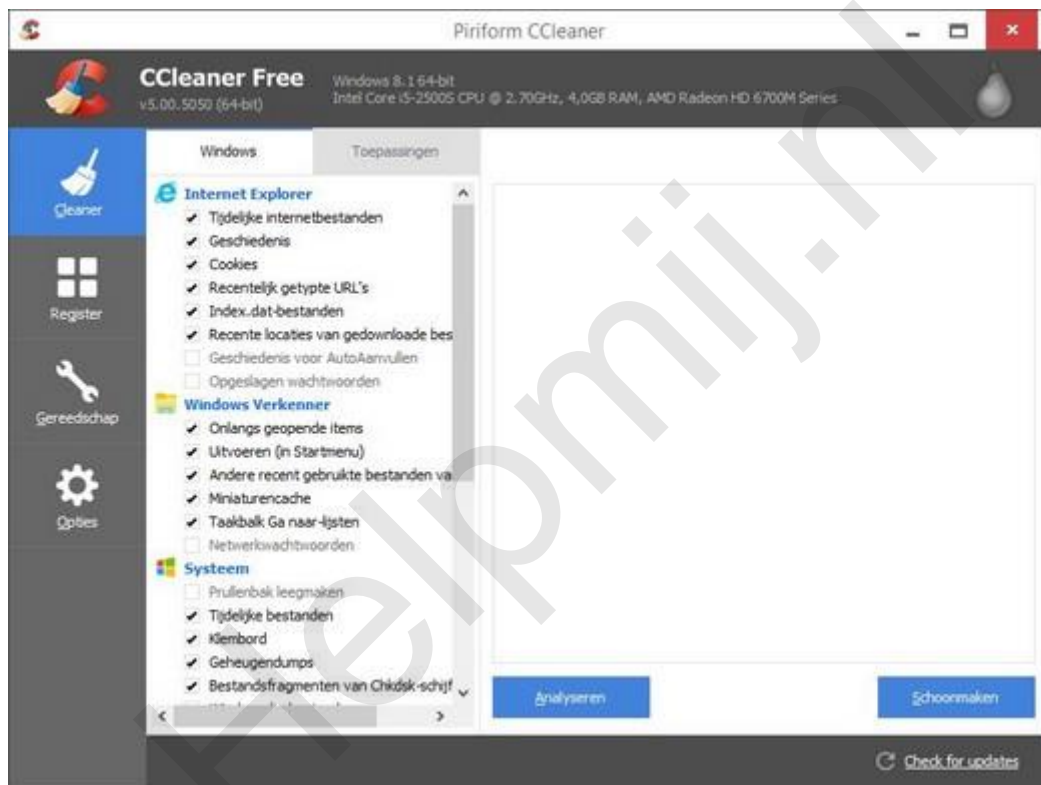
Piriform CCleaner

CCleaner Free
v5.00.5050 (64-bit)
Windows 8.1 64-bit
Intel Core i5-2500S CPU @ 2.70GHz, 4,0GB RAM, AMD Radeon HD 6700M Series

Cleaner
Register
Gereedschap
Opties

Windows
Toepassingen

Internet Explorer
Tijdelijke internetbestanden
Geschiedenis
Cookies
Recentelijk getypte URL's
Index.dat-bestanden
Recente locaties van gedownloade bes
Geschiedenis voor AutoAanvullen
Opgeslagen wachtwoorden
Windows Verkenner
Onlangs geopende items
Uitvoeren (in Startmenu)
Andere recent gebruikte bestanden va
Miniaturencache
Taakbalk Ga naar-lijsten
Netwerkwachtwoorden
Systeem
Prullenbak leegmaken
Tijdelijke bestanden
Klembord
Geheugendumps
Bestandsfragmenten van Chkdsk-schijf
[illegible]

Analyseren
Schoonmaken

Check for updates

Helpmij.nl